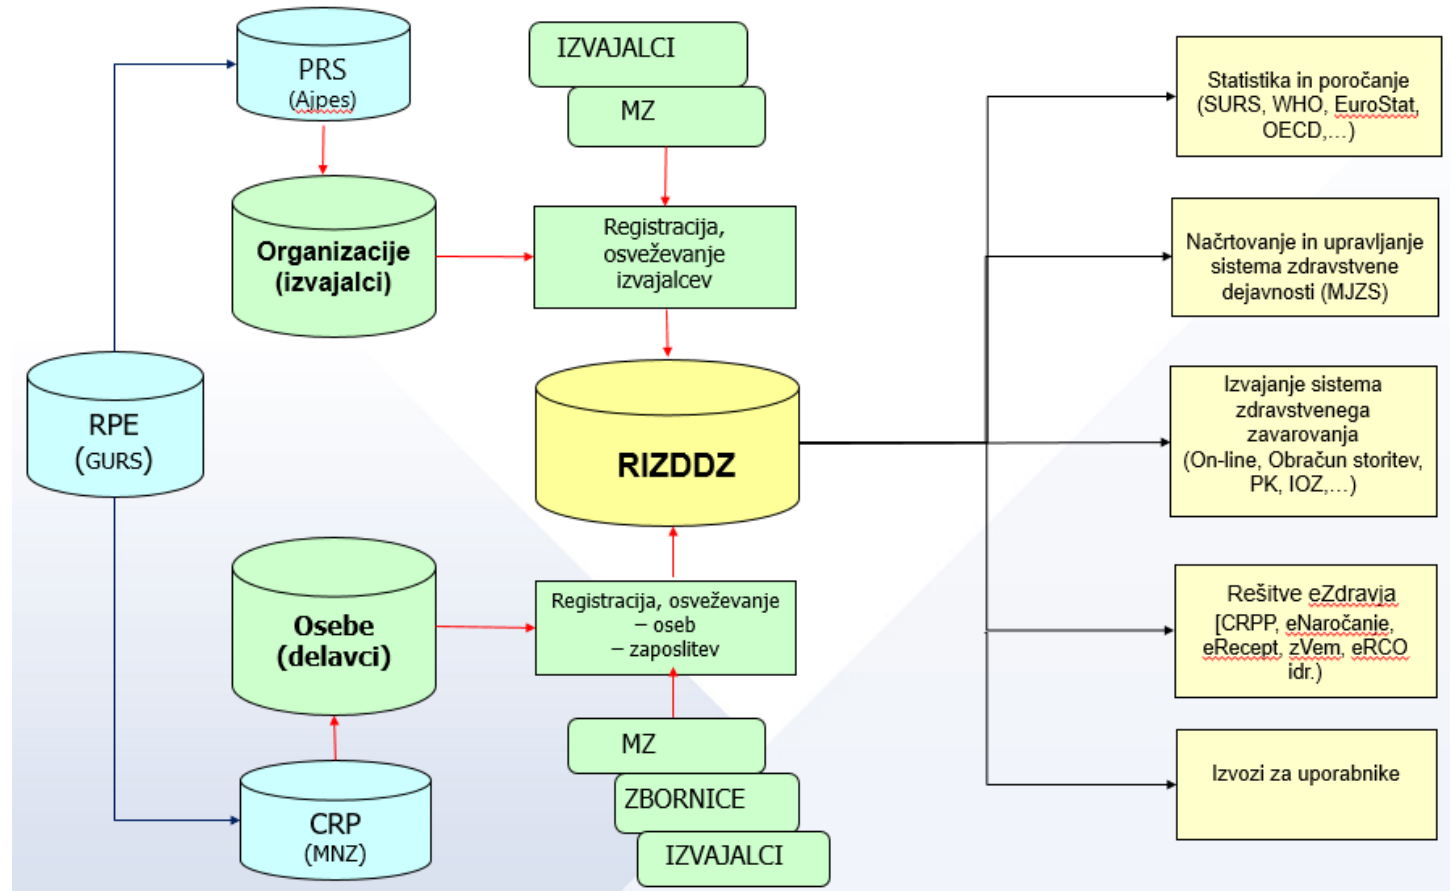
PRS
(Ajpes)

IZVAJALCI

MZ

Organizacije
(izvajalci)

Registracija, osveževanje izvajalcev

RPE
(GURS)

RIZDDZ

Osebe
(delavci)

Registracija, osveževanje
– oseb
– zaposlitev

MZ

ZBORNICE

IZVAJALCI

CRP
(MNZ)

Statistika in poročanje (SURS, WHO, EuroStat, OECD,…)

Načrtovanje in upravljanje sistema zdravstvene dejavnosti (MJZS)

Izvajanje sistema zdravstvenega zavarovanja (On-line, Obračun storitev, PK, IOZ,…)

Rešitve eZdravja [CRPP, eNaročanje, eRecept, zVem, eRCO idr.)

Izvozi za uporabnike